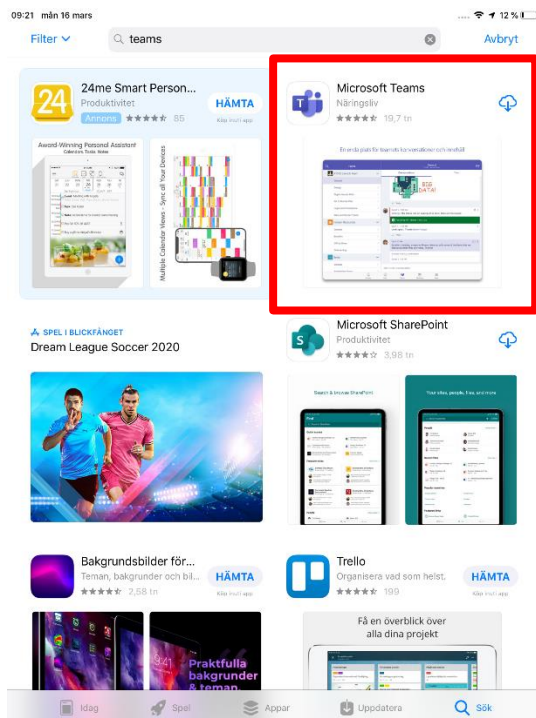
09:21 mån 16 mars

12 %

Filter

teams

Avbryt

24me Smart Person...

Produktivitet

Annons ★★★★★ 85

HÄMTA

Köp inuti app

Award-Winning Personal Assistant

Multiple Calendar Views - Sync all Your Devices

Microsoft Teams

Näringsliv

★★★★★ 19,7 tn

En enda plats för teamets konversationer och innehåll

BIG DATA!

SPEL I BLICKFÅNGET

Dream League Soccer 2020

Microsoft SharePoint

Produktivitet

★★★★★ 3,98 tn

Search & browse SharePoint

Your sites, people, files and more

Bakgrundsbilder för...

Teman, bakgrunder och bil...

★★★★★ 2,58 tn

HÄMTA

Köp inuti app

Praktfulla bakgrunder & teman

Trello

Organisera vad som helst.

★★★★★ 199

HÄMTA

Köp inuti app

Få en överblick över alla dina projekt

Idag

Spel

Appar

Uppdatera

Sök